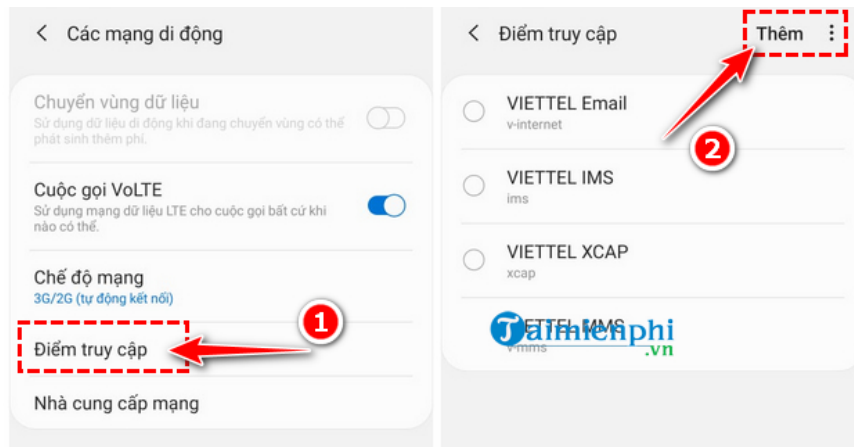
Các mạng di động

Chuyển vùng dữ liệu
Sử dụng dữ liệu di động khi đang chuyển vùng có thể phát sinh thêm phí.

Cuộc gọi VoLTE
Sử dụng mạng dữ liệu LTE cho cuộc gọi bất cứ khi nào có thể.

Chế độ mạng
3G/2G (tự động kết nối)

Điểm truy cập

Nhà cung cấp mạng

1

Điểm truy cập
Thêm

VIETTEL Email
v-internet

VIETTEL IMS
ims

VIETTEL XCAP
xcap

VIETTEL MMS
v-mms

2

Taimienphi
.vn